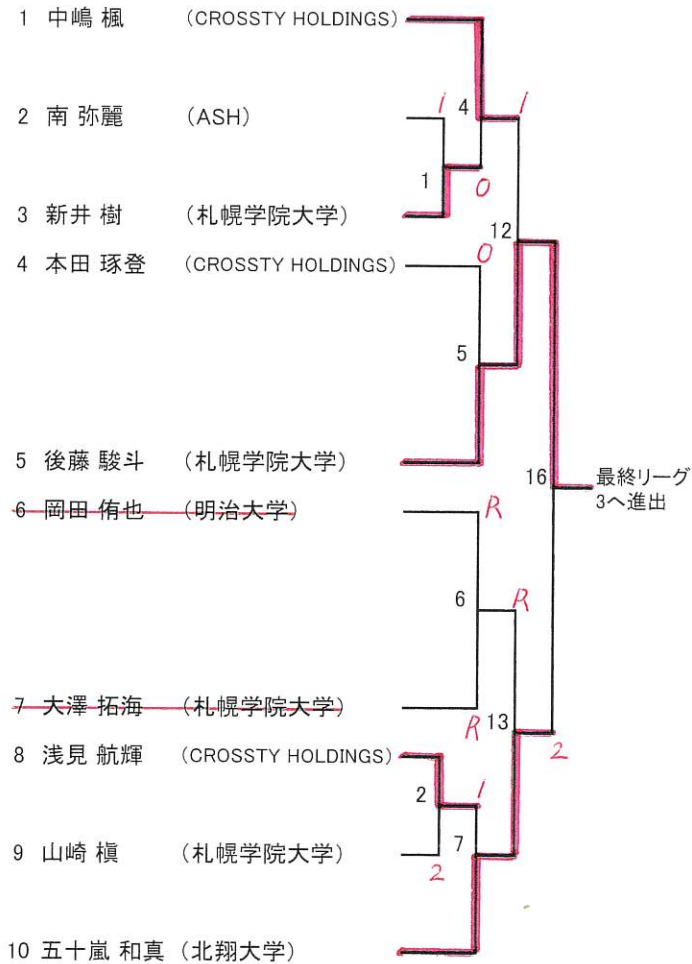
1 中嶋 楓 (CROSSTY HOLDINGS)

2 南 弥麗 (ASH)

3 新井 樹 (札幌学院大学)

4 本田 琢登 (CROSSTY HOLDINGS)

5 後藤 駿斗 (札幌学院大学)

6 岡田 侑也 (明治大学)

7 大澤 拓海 (札幌学院大学)

8 浅見 航輝 (CROSSTY HOLDINGS)

9 山崎 楨 (札幌学院大学)

10 五十嵐 和真 (北翔大学)

i 4 1 0 1 12 0 5 16 最終リーグ 3へ進出 R 6 R R 13 2 2 1 7 2